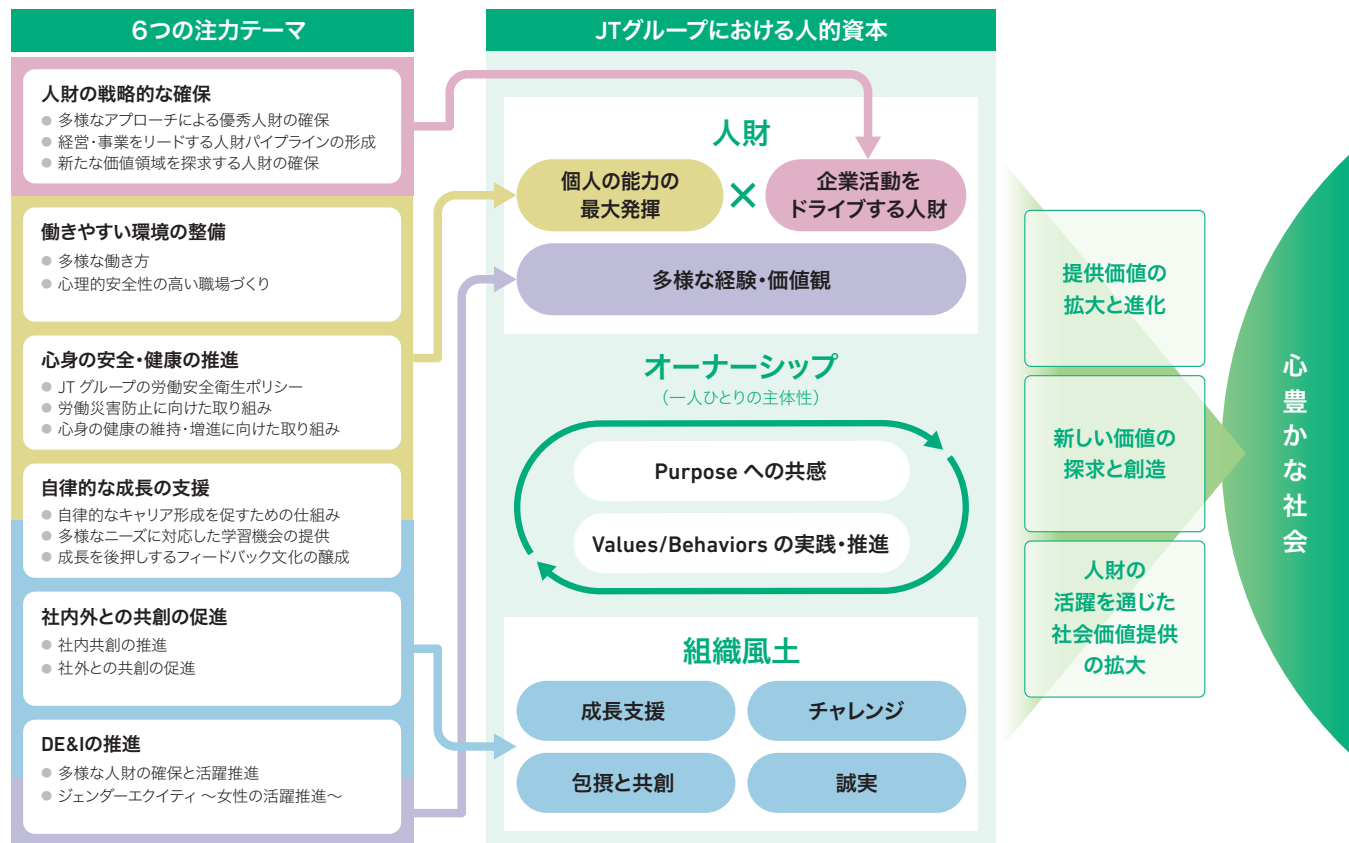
6つの注力テーマ

人財の戦略的な確保
● 多様なアプローチによる優秀人財の確保
● 経営・事業をリードする人財パイプラインの形成
● 新たな価値領域を探求する人財の確保

働きやすい環境の整備
● 多様な働き方
● 心理的安全性の高い職場づくり

心身の安全・健康の推進
● JT グループの労働安全衛生ポリシー
● 労働災害防止に向けた取り組み
● 心身の健康の維持・増進に向けた取り組み

自律的な成長の支援
● 自律的なキャリア形成を促すための仕組み
● 多様なニーズに対応した学習機会の提供
● 成長を後押しするフィードバック文化の醸成

社内外との共創の促進
● 社内共創の推進
● 社外との共創の促進

DE&Iの推進
● 多様な人財の確保と活躍推進
● ジェンダーエクイティ 〜女性の活躍推進〜

JTグループにおける人的資本

人財

個人の能力の最大発揮

×

企業活動をドライブする人財

多様な経験・価値観

オーナーシップ
(一人ひとりの主体性)

Purpose への共感

Values/Behaviors の実践・推進

組織風土

成長支援

チャレンジ

包摂と共創

誠実

提供価値の拡大と進化

新しい価値の探求と創造

人財の活躍を通じた社会価値提供の拡大

心豊かな社会